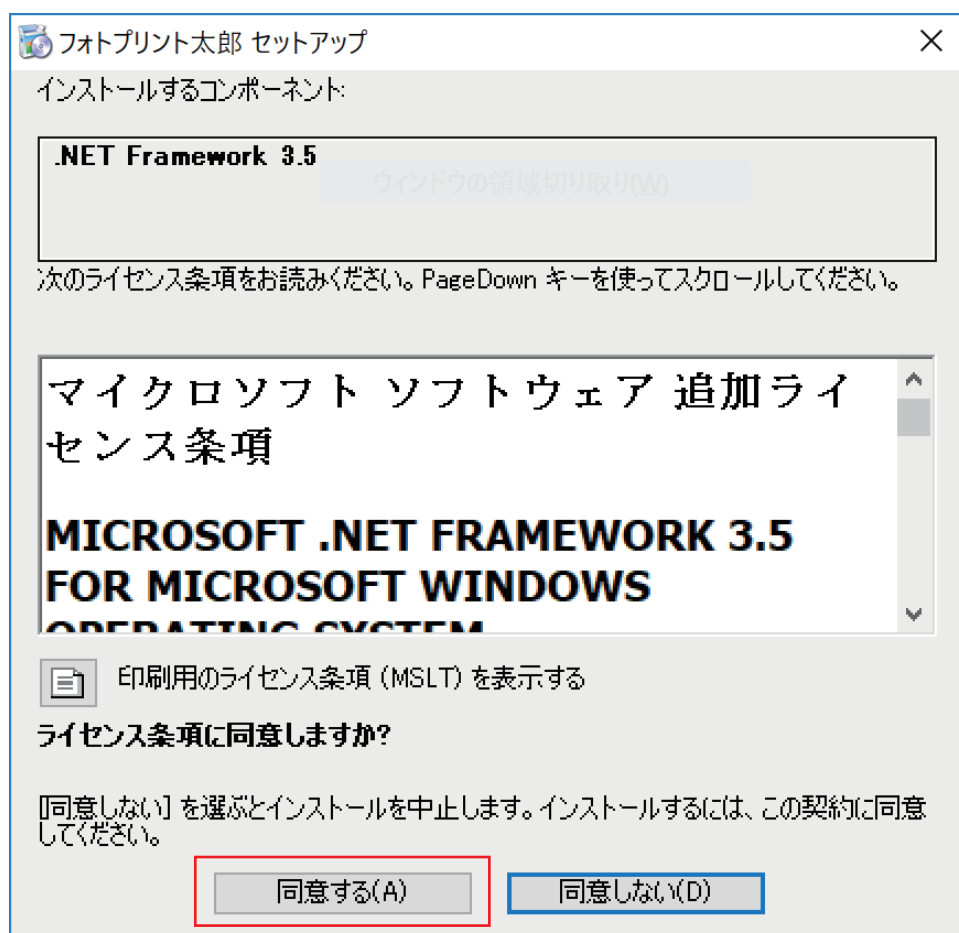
フォトプリント太郎 セットアップ

インストールするコンポーネント:

.NET Framework 3.5

ウィンドウの領域切り取り(W)

次のライセンス条項をお読みください。PageDown キーを使ってスクロールしてください。

マイクロソフト ソフトウェア 追加ライセンス条項

MICROSOFT .NET FRAMEWORK 3.5 FOR MICROSOFT WINDOWS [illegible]

印刷用のライセンス条項 (MSLT) を表示する

ライセンス条項に同意しますか?

[同意しない] を選ぶとインストールを中止します。インストールするには、この契約に同意してください。

同意する(A)

同意しない(D)